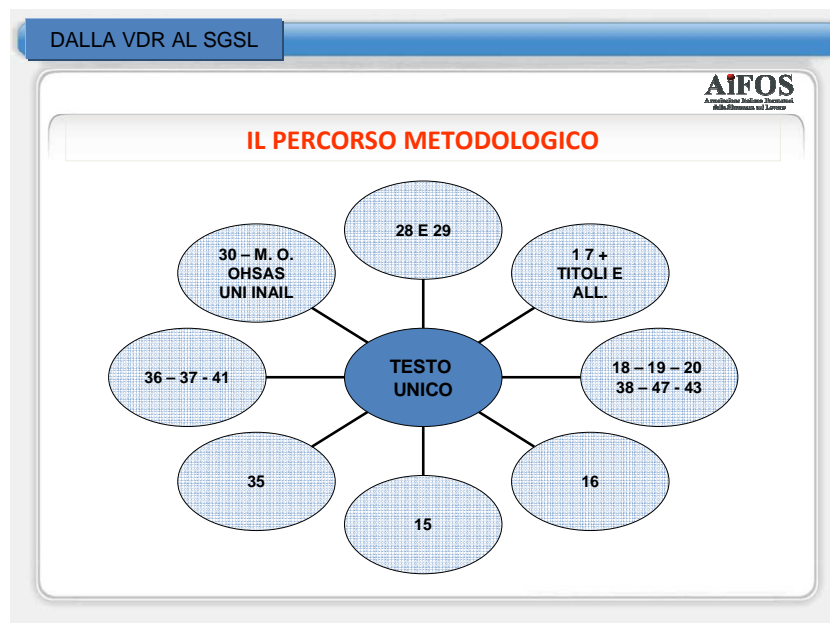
DALLA VDR AL SGSL

AiFOS
Associazione Italiana Formatori della Sicurezza sul Lavoro

IL PERCORSO METODOLOGICO

28 E 29

30 – M. O. OHSAS UNI INAIL

1 7 + TITOLI E ALL.

36 – 37 - 41

TESTO UNICO

18 – 19 – 20 38 – 47 - 43

35

16

15